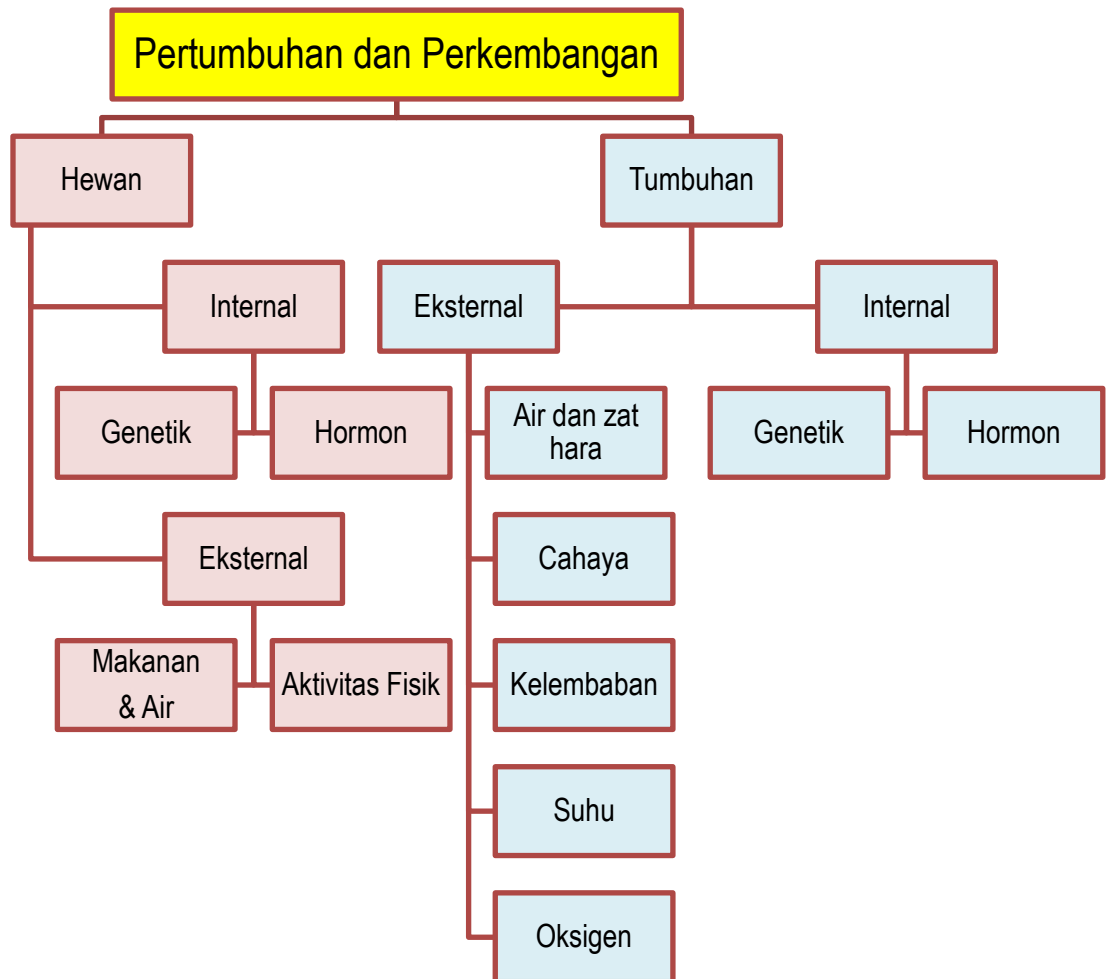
Pertumbuhan dan Perkembangan

Hewan

Internal

Genetik

Hormon

Eksternal

Makanan & Air

Aktivitas Fisik

Tumbuhan

Eksternal

Air dan zat hara

Cahaya

Kelembaban

Suhu

Oksigen

Internal

Genetik

Hormon